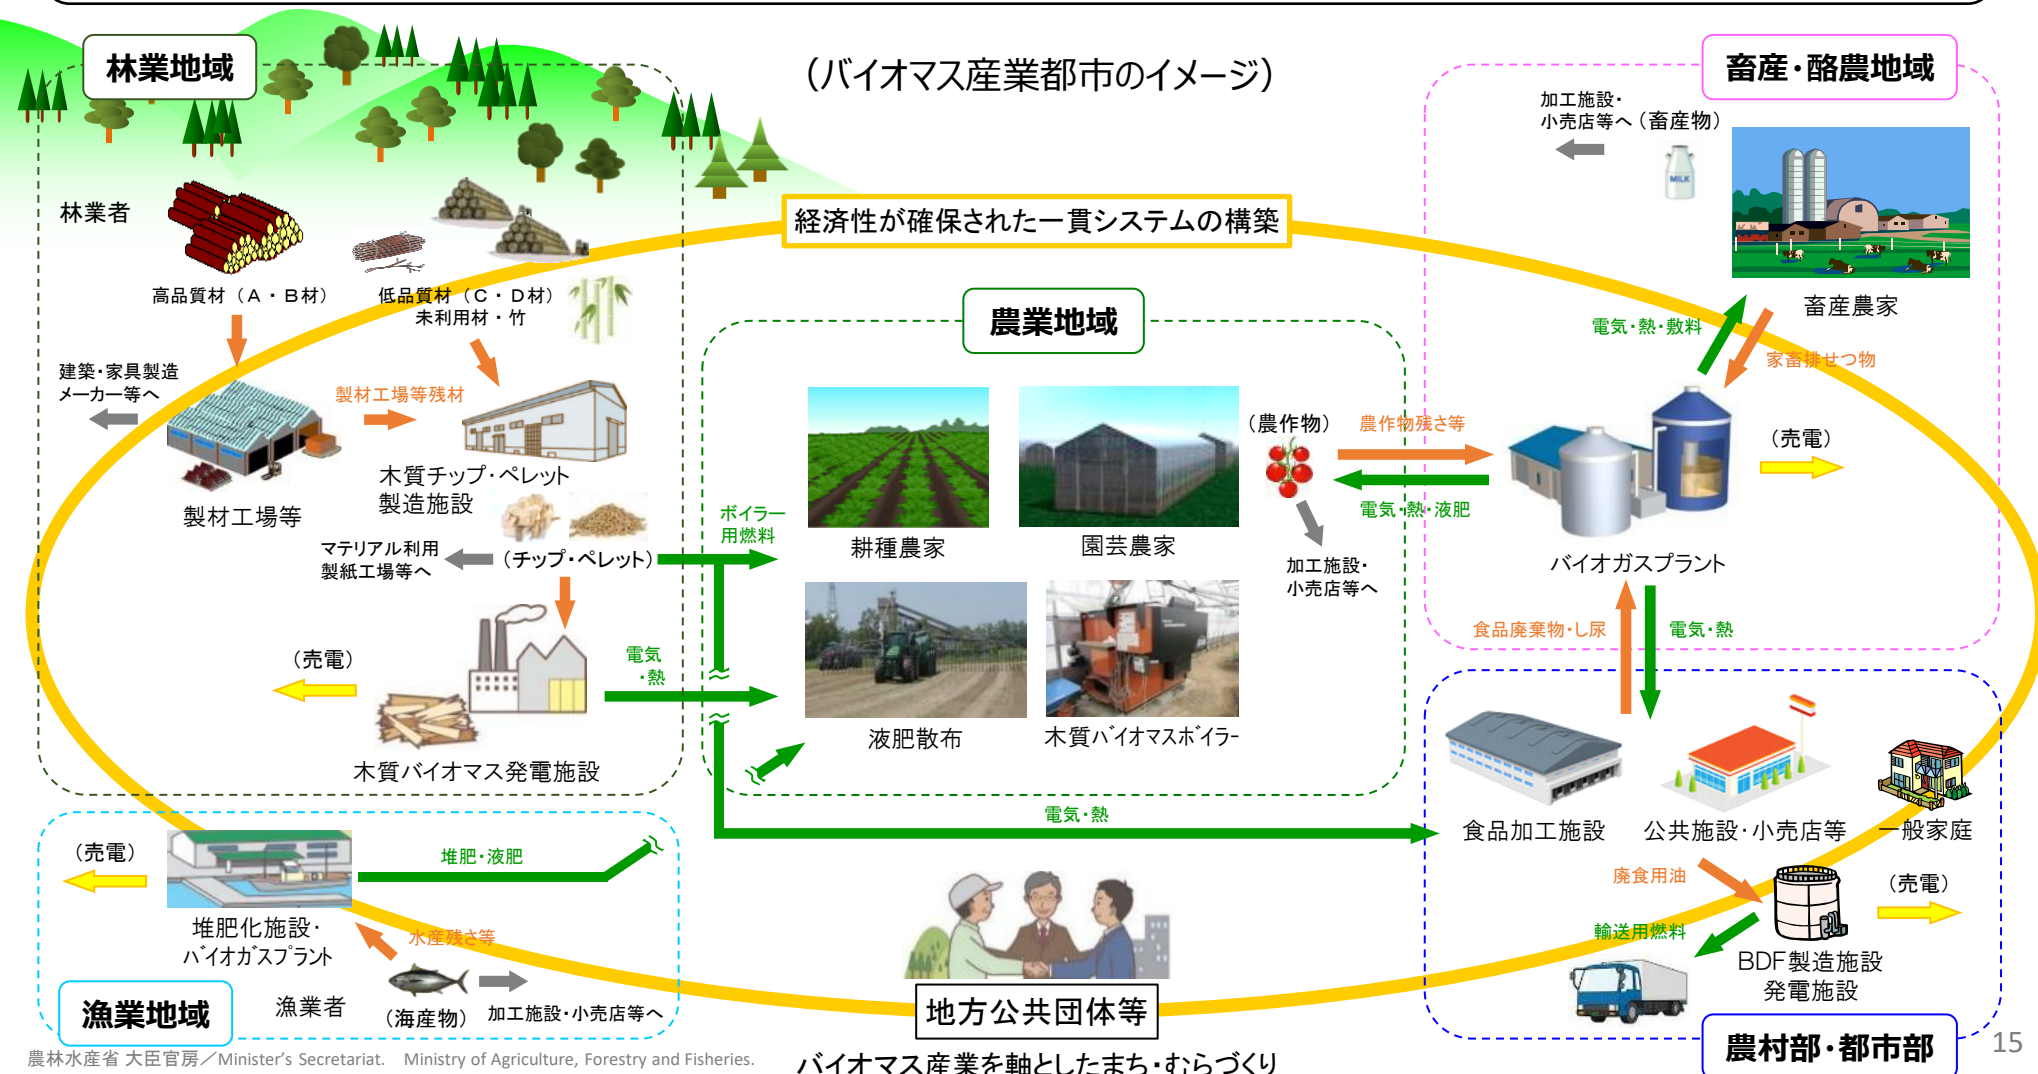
(バイオマス産業都市のイメージ)

林業地域

林業者

高品質材（A・B材）

低品質材（C・D材）
未利用材・竹

建築・家具製造
メーカー等へ

製材工場等残材

製材工場等

木質チップ・ペレット
製造施設

マテリアル利用
製紙工場等へ

（チップ・ペレット）

（売電）

電気
・熱

木質バイオマス発電施設

経済性が確保された一貫システムの構築

農業地域

ボイラー
用燃料

耕種農家

園芸農家

（農作物）

加工施設・
小売店等へ

液肥散布

木質バイオマスボイラー

畜産・酪農地域

加工施設・
小売店等へ（畜産物）

MILK

畜産農家

電気・熱・敷料

家畜排せつ物

農作物残さ等

電気・熱・液肥

（売電）

バイオガスプラント

食品廃棄物・し尿

電気・熱

電気・熱

食品加工施設

公共施設・小売店等

一般家庭

廃食用油

（売電）

輸送用燃料

BDF製造施設
発電施設

農村部・都市部

（売電）

堆肥・液肥

堆肥化施設・
バイオガスプラント

水産残さ等

漁業地域

漁業者

（海産物）

加工施設・小売店等へ

地方公共団体等

農林水産省 大臣官房／Minister's Secretariat. Ministry of Agriculture, Forestry and Fisheries.

バイオマス産業を軸としたまち・むらづくり

15